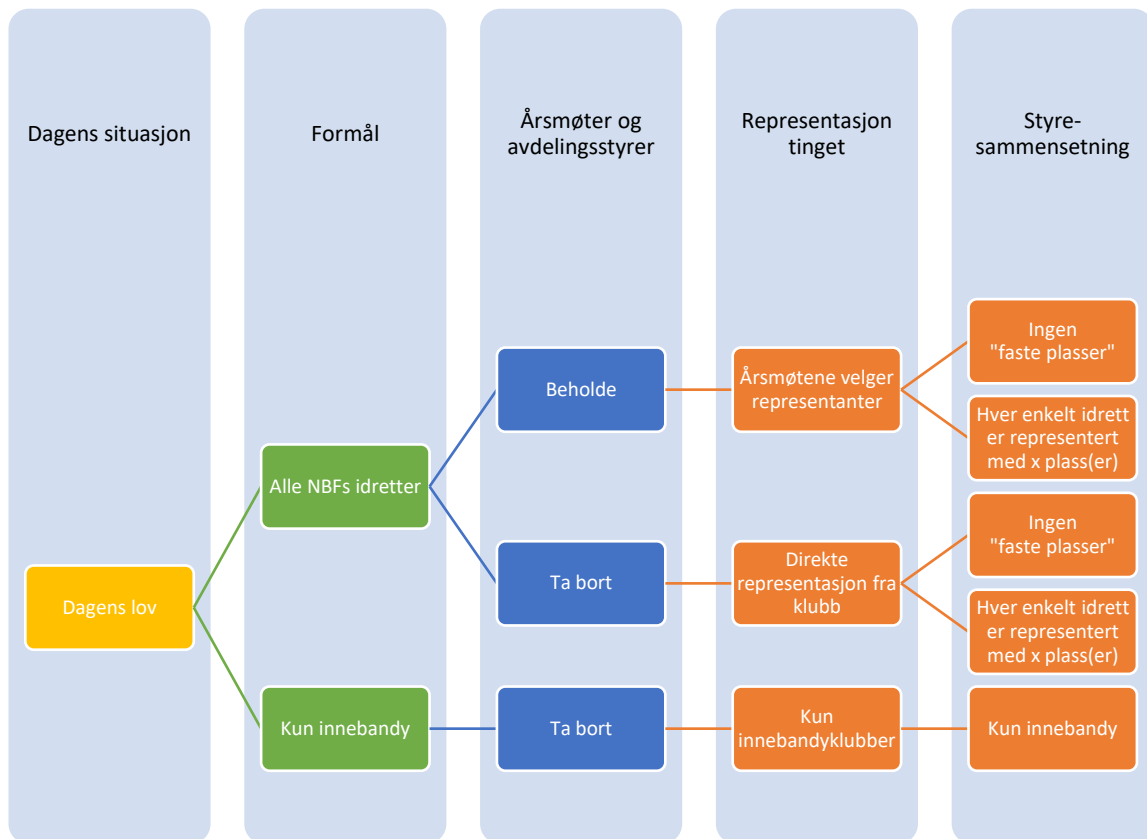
Dagens situasjon

Formål

Årsmøter og avdelingsstyrer

Representasjon tinget

Styre-sammensetning

Dagens lov

Alle NBFs idretter

Kun innebandy

Beholde

Ta bort

Ta bort

Årsmøtene velger representanter

Direkte representasjon fra klubb

Kun innebandyklubber

Ingen "faste plasser"

Hver enkelt idrett er representert med x plass(er)

Ingen "faste plasser"

Hver enkelt idrett er representert med x plass(er)

Kun innebandy